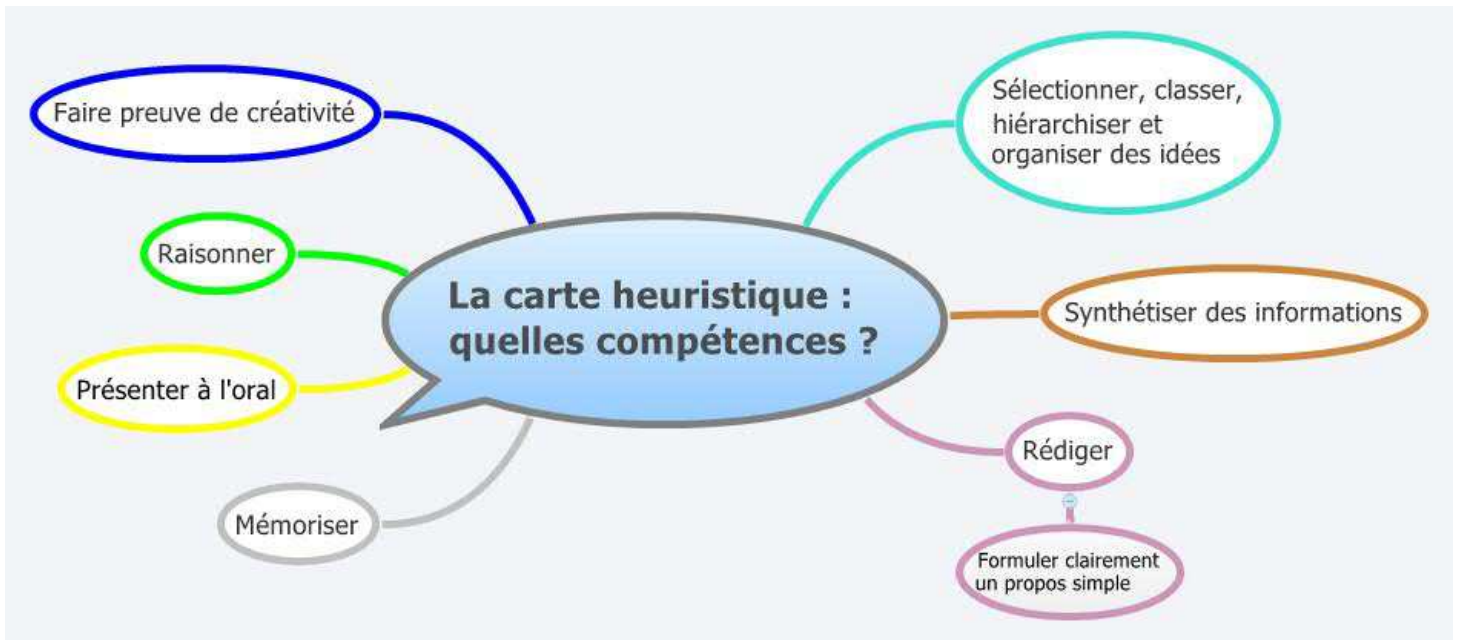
La carte heuristique : quelles compétences ?

Faire preuve de créativité

Raisonner

Présenter à l'oral

Mémoriser

Sélectionner, classer, hiérarchiser et organiser des idées

Synthétiser des informations

Rédiger

Formuler clairement un propos simple